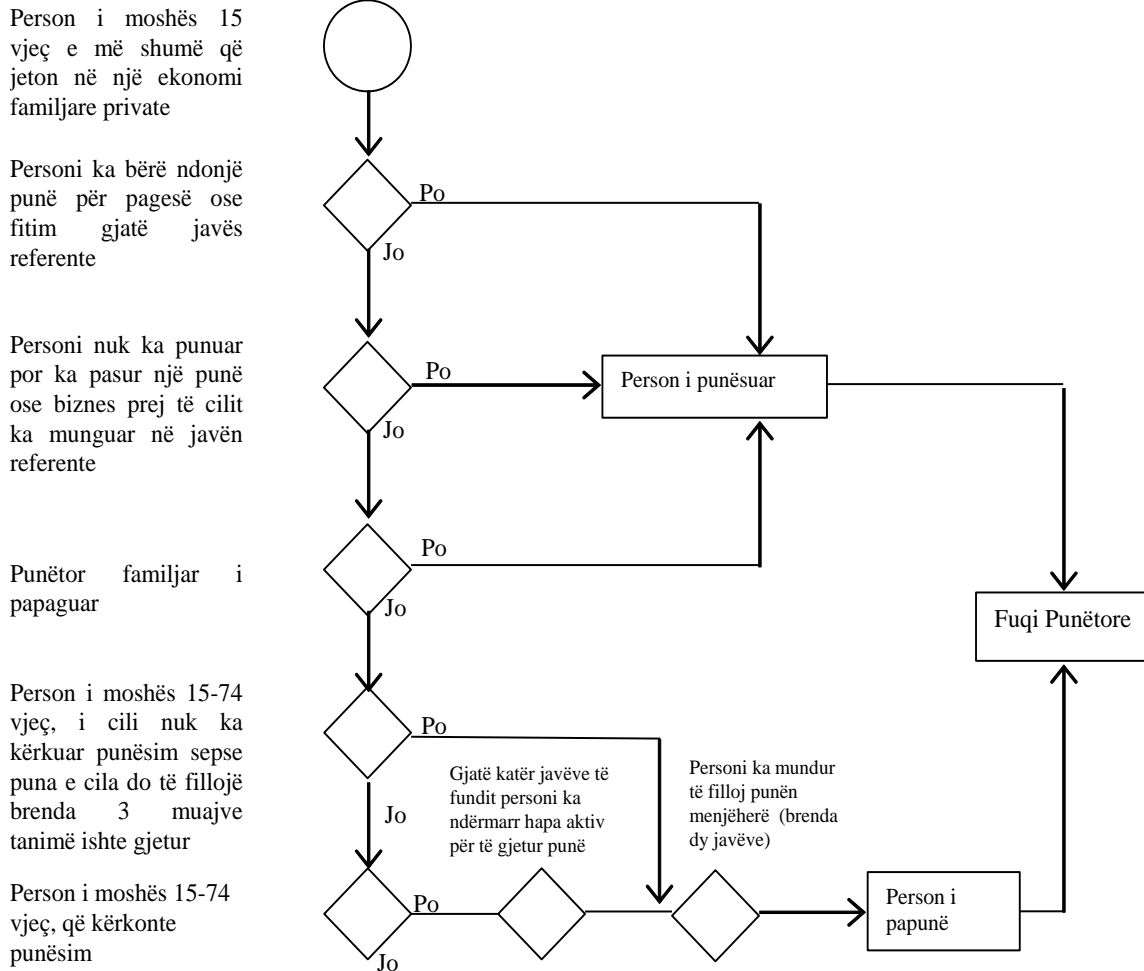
Person i moshës 15 vjeç e më shumë që jeton në një ekonomi familjare private

Personi ka bërë ndonjë punë për pagesë ose fitim gjatë javës referente

Po

Jo

Personi nuk ka punuar por ka pasur një punë ose biznes prej të cilit ka munguar në javën referente

Po

Person i punësuar

Jo

Punëtor familjar i papaguar

Po

Jo

Fuqi Punëtore

Person i moshës 15-74 vjeç, i cili nuk ka kërkuar punësim sepse puna e cila do të fillojë brenda 3 muajve tanimë ishte gjetur

Po

Jo

Gjatë katër javëve të fundit personi ka ndërmarr hapa aktiv për të gjetur punë

Personi ka mundur të filloj punën menjëherë (brenda dy javëve)

Person i moshës 15-74 vjeç, që kërkonte punësim

Po

Person i papunë

Jo